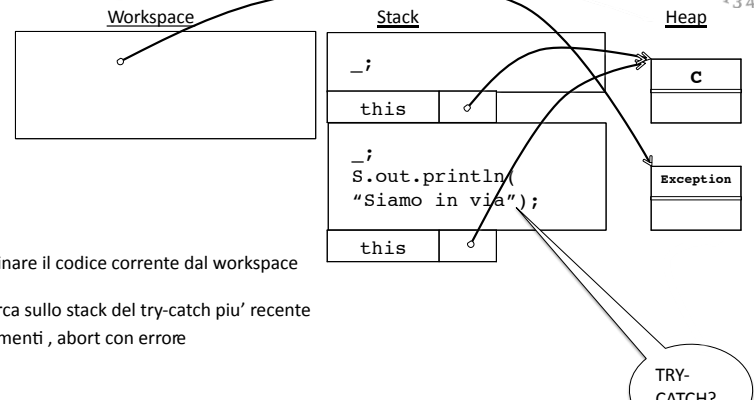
Workspace

Stack

Heap

34

_;

this

C

_;
S.out.println(
"Siamo in via");

Exception

this

inare il codice corrente dal workspace

rca sullo stack del try-catch piu' recente

menti , abort con errore

TRY-CATCH?